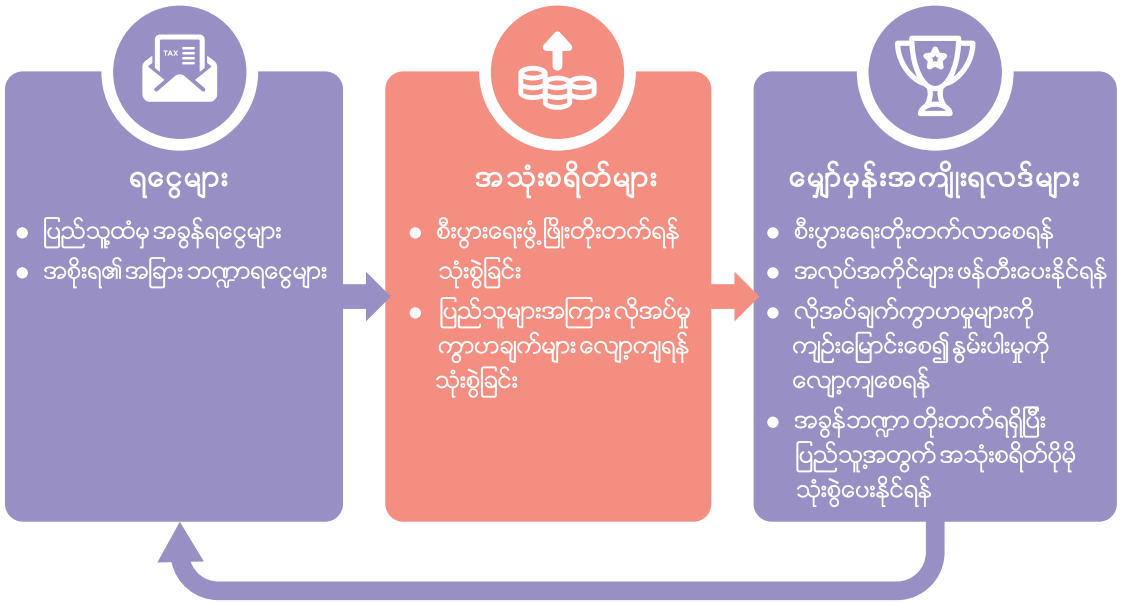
TAX

ရငွေများ

- ပြည်သူ့ထံမှ အခွန်ရငွေများ
- အစိုးရ၏ အခြား ဘဏ္ဍာရငွေများ

အသုံးစရိတ်များ

- စီးပွားရေးဖွံ့ဖြိုးတိုးတက်ရန် သုံးစွဲခြင်း
- ပြည်သူများအကြား လိုအပ်မှု ကွာဟချက်များ လျော့ကျရန် သုံးစွဲခြင်း

မျှော်မှန်းအကျိုးရလဒ်များ

- စီးပွားရေးတိုးတက်လာစေရန်
- အလုပ်အကိုင်များ ဖန်တီးပေးနိုင်ရန်
- လိုအပ်ချက်ကွာဟမှုများကို ကျဉ်းမြောင်းစေ၍ နွမ်းပါးမှုကို လျော့ကျစေရန်
- အခွန်ဘဏ္ဍာ တိုးတက်ရရှိပြီး ပြည်သူ့အတွက် အသုံးစရိတ်ပိုမို သုံးစွဲပေးနိုင်ရန်